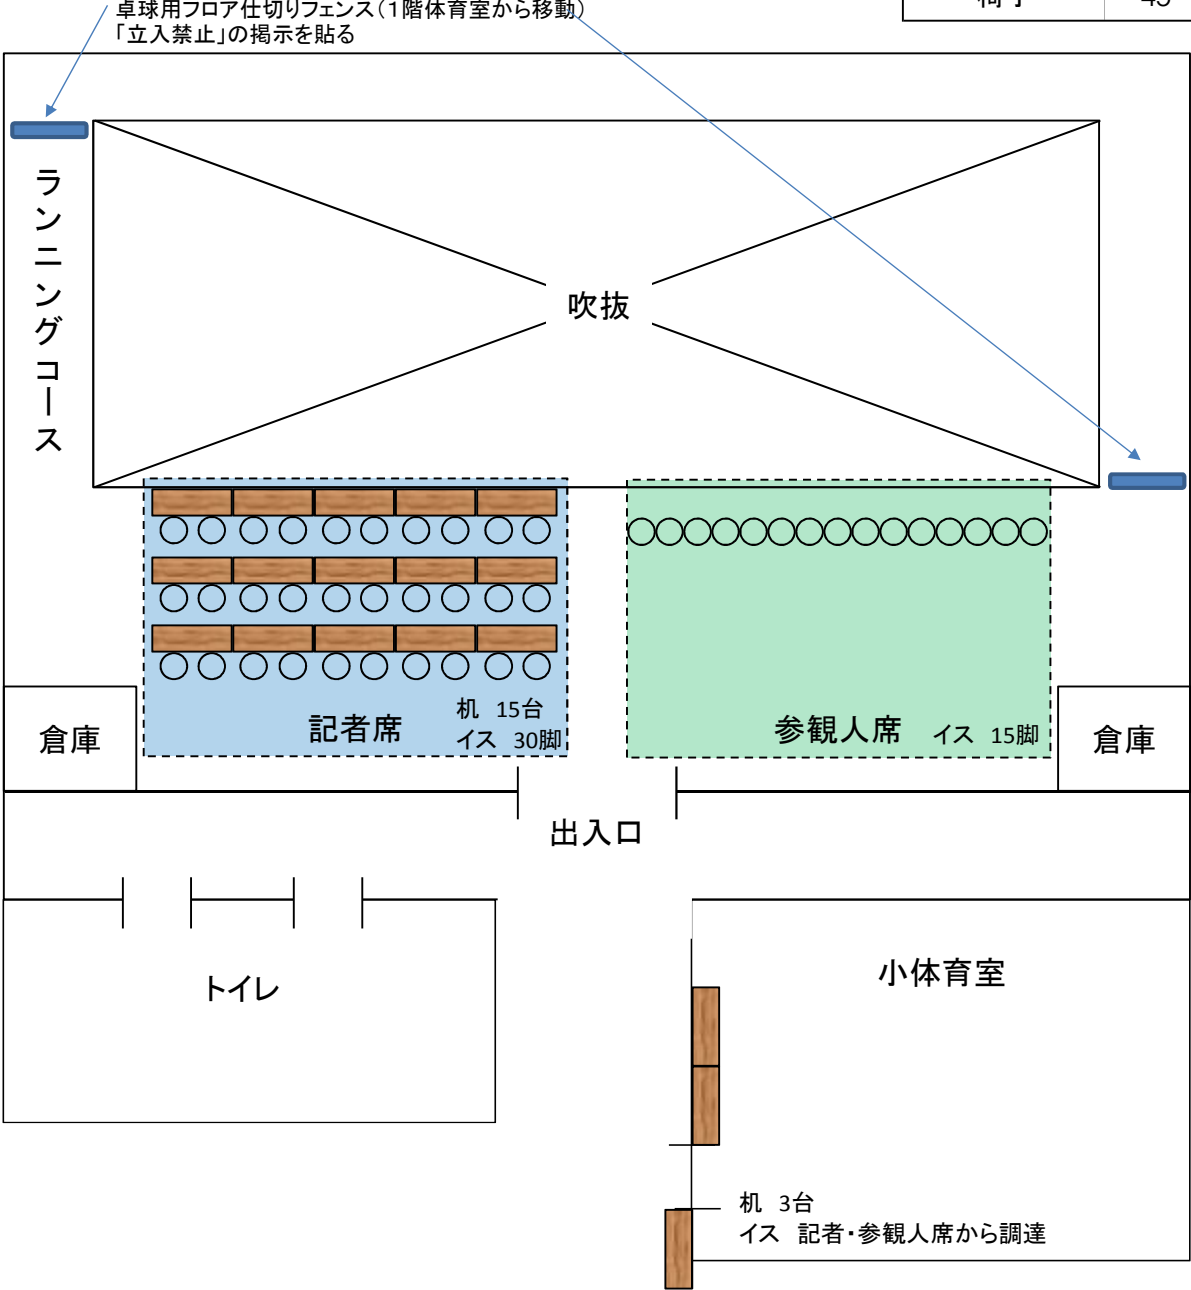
卓球用フロア仕切りフェンス（1階体育室から移動）
「立入禁止」の掲示を貼る

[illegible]

ランニングコース

吹抜

机　15台
イス　30脚

記者席

参観人席　イス　15脚

倉庫

倉庫

出入口

トイレ

小体育室

机　3台
イス　記者・参観人席から調達